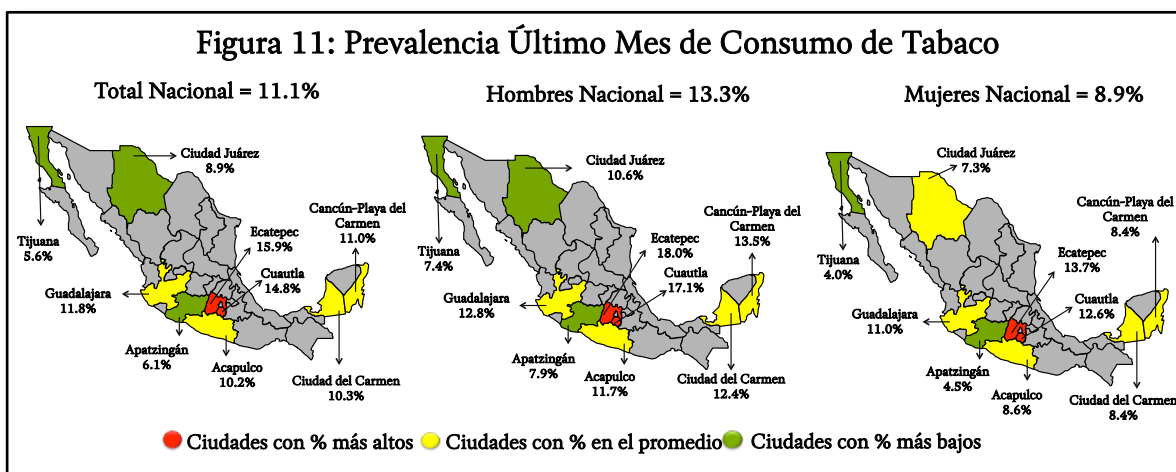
Figura 11: Prevalencia Último Mes de Consumo de Tabaco

Total Nacional = 11.1%

Ciudad Juárez
8.9%

Cancún-Playa del Carmen
11.0%

Tijuana
5.6%

Ecatepec
15.9%

Cuautla
14.8%

Guadalajara
11.8%

Apatzingán
6.1%

Acapulco
10.2%

Ciudad del Carmen
10.3%

Hombres Nacional = 13.3%

Ciudad Juárez
10.6%

Cancún-Playa del Carmen
13.5%

Tijuana
7.4%

Ecatepec
18.0%

Cuautla
17.1%

Guadalajara
12.8%

Apatzingán
7.9%

Acapulco
11.7%

Ciudad del Carmen
12.4%

Mujeres Nacional = 8.9%

Ciudad Juárez
7.3%

Cancún-Playa del Carmen
8.4%

Tijuana
4.0%

Ecatepec
13.7%

Cuautla
12.6%

Guadalajara
11.0%

Apatzingán
4.5%

Acapulco
8.6%

Ciudad del Carmen
8.4%

Ciudades con % más altos Ciudades con % en el promedio Ciudades con % más bajos